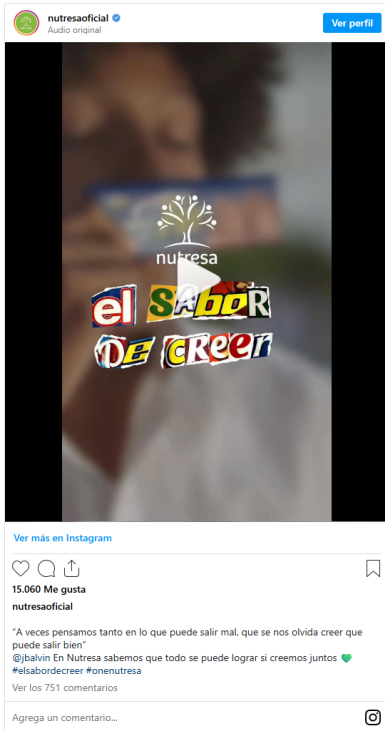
nutresaoficial
Audio original
Ver perfil

nutresa
el sabor
de creer

Ver más en Instagram

15.060 Me gusta
nutresaoficial

"A veces pensamos tanto en lo que puede salir mal, que se nos olvida creer que puede salir bien"
@jbalvin En Nutresa sabemos que todo se puede lograr si creemos juntos 💚
#elsabordecreer #onenutresa
Ver los 751 comentarios

Agrega un comentario...